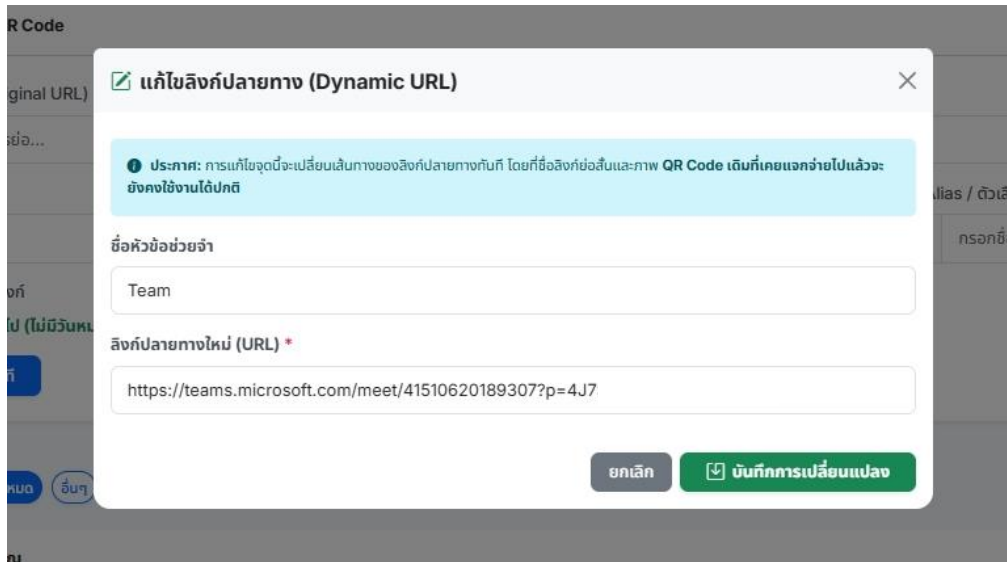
R Code

ginal URL)

ย่อ...

lias / ตัวเ

กรอกชื่

งก์

ป (ไม่มีวันห

ที

หมด อื่นๆ

แก้ไขลิงก์ปลายทาง (Dynamic URL)

ประกาศ: การแก้ไขจุดนี้จะเปลี่ยนเส้นทางของลิงก์ปลายทางทันที โดยที่ชื่อลิงก์ย่อสั้นและภาพ QR Code เดิมที่เคยแจกจ่ายไปแล้วจะยังคงใช้งานได้ปกติ

ชื่อหัวข้อช่วยจำ

Team

ลิงก์ปลายทางใหม่ (URL) *

https://teams.microsoft.com/meet/41510620189307?p=4J7

ยกเลิก

บันทึกการเปลี่ยนแปลง